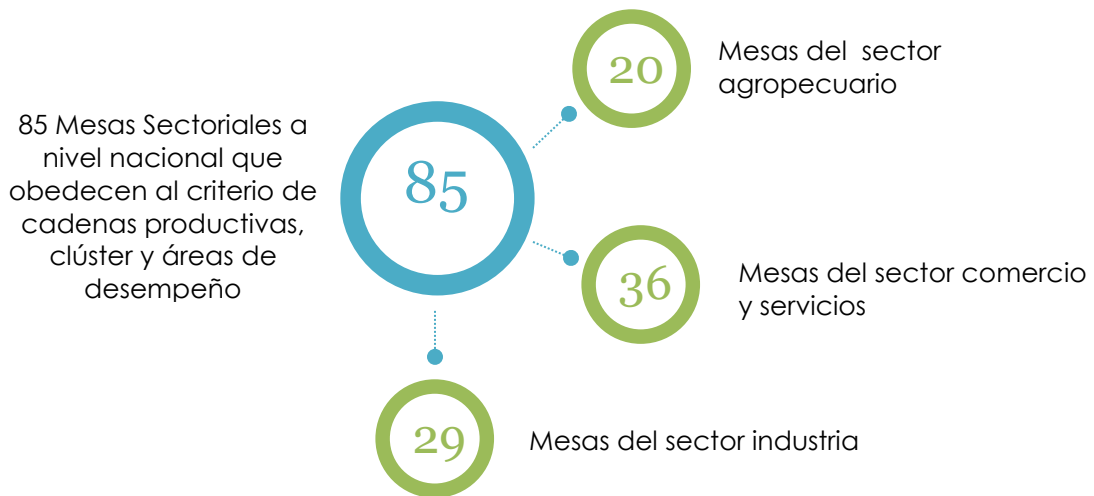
85 Mesas Sectoriales a nivel nacional que obedecen al criterio de cadenas productivas, clúster y áreas de desempeño

85

20

Mesas del sector agropecuario

36

Mesas del sector comercio y servicios

29

Mesas del sector industria